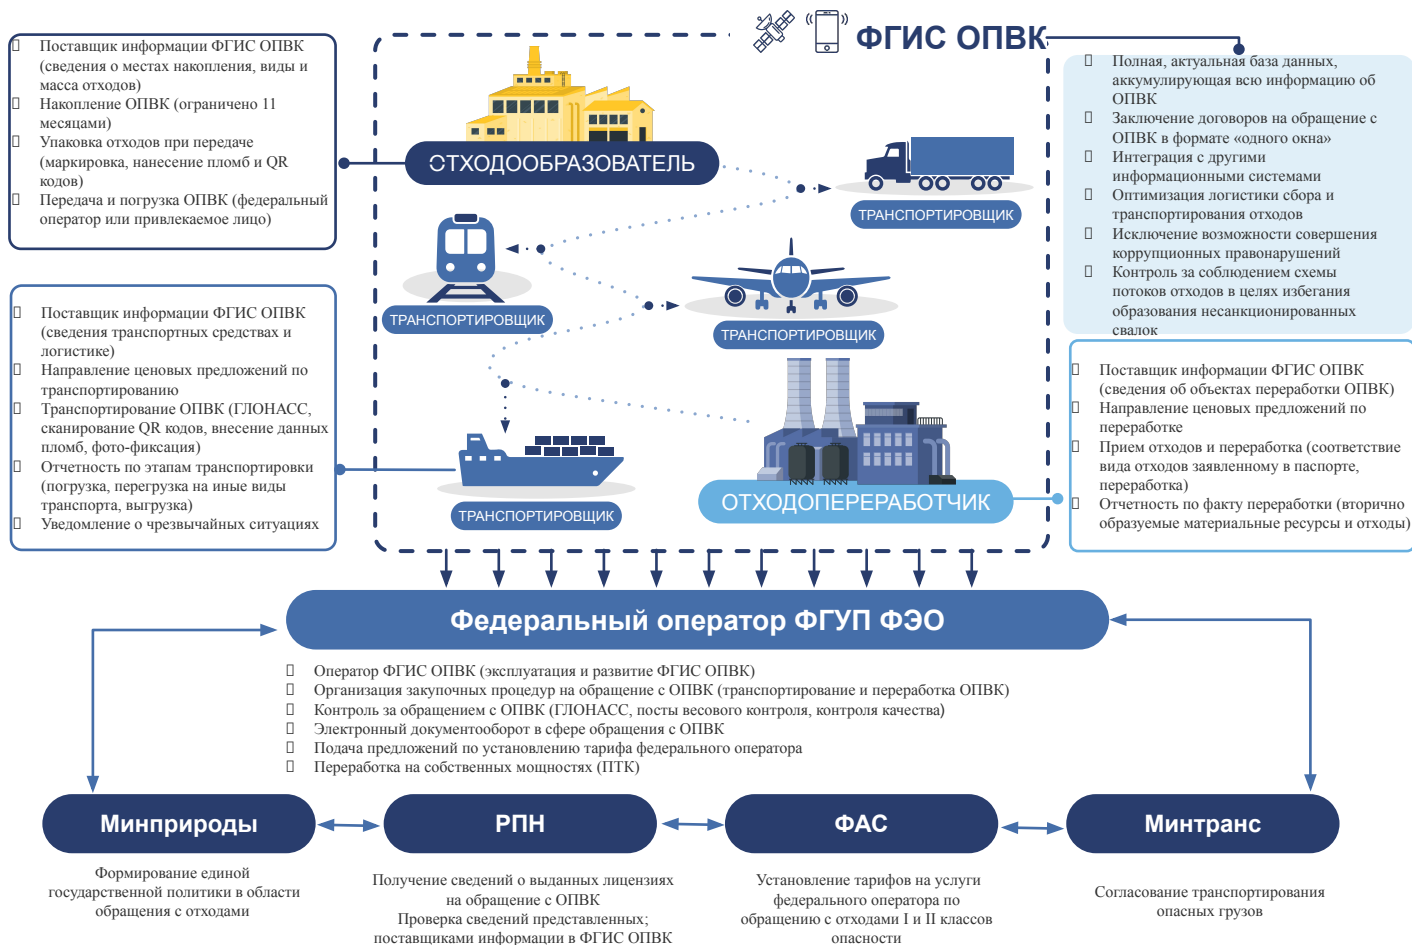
ФГИС ОПВК

 Поставщик информации ФГИС ОПВК (сведения о местах накопления, виды и масса отходов)
 Накопление ОПВК (ограничено 11 месяцами)
 Упаковка отходов при передаче (маркировка, нанесение пломб и QR кодов)
 Передача и погрузка ОПВК (федеральный оператор или привлекаемое лицо)

ОТХОДООБРАЗОВАТЕЛЬ

ТРАНСПОРТИРОВЩИК

ТРАНСПОРТИРОВЩИК

ТРАНСПОРТИРОВЩИК

ТРАНСПОРТИРОВЩИК

ОТХОДОПЕРЕРАБОТЧИК

 Полная, актуальная база данных, аккумулирующая всю информацию об ОПВК
 Заключение договоров на обращение с ОПВК в формате «одного окна»
 Интеграция с другими информационными системами
 Оптимизация логистики сбора и транспортирования отходов
 Исключение возможности совершения коррупционных правонарушений
 Контроль за соблюдением схемы потоков отходов в целях избегания образования несанкционированных свалок

 Поставщик информации ФГИС ОПВК (сведения транспортных средствах и логистике)
 Направление ценовых предложений по транспортированию
 Транспортирование ОПВК (ГЛОНАСС, сканирование QR кодов, внесение данных пломб, фото-фиксация)
 Отчетность по этапам транспортировки (погрузка, перегрузка на иные виды транспорта, выгрузка)
 Уведомление о чрезвычайных ситуациях

 Поставщик информации ФГИС ОПВК (сведения об объектах переработки ОПВК)
 Направление ценовых предложений по переработке
 Прием отходов и переработка (соответствие вида отходов заявленному в паспорте, переработка)
 Отчетность по факту переработки (вторично образуемые материальные ресурсы и отходы)

Федеральный оператор ФГУП ФЭО

 Оператор ФГИС ОПВК (эксплуатация и развитие ФГИС ОПВК)
 Организация закупочных процедур на обращение с ОПВК (транспортирование и переработка ОПВК)
 Контроль за обращением с ОПВК (ГЛОНАСС, посты весового контроля, контроля качества)
 Электронный документооборот в сфере обращения с ОПВК
 Подача предложений по установлению тарифа федерального оператора
 Переработка на собственных мощностях (ПТК)

Минприроды

РПН

ФАС

Минтранс

Формирование единой государственной политики в области обращения с отходами

Получение сведений о выданных лицензиях на обращение с ОПВК
Проверка сведений представленных; поставщиками информации в ФГИС ОПВК

Установление тарифов на услуги федерального оператора по обращению с отходами I и II классов опасности

Согласование транспортирования опасных грузов